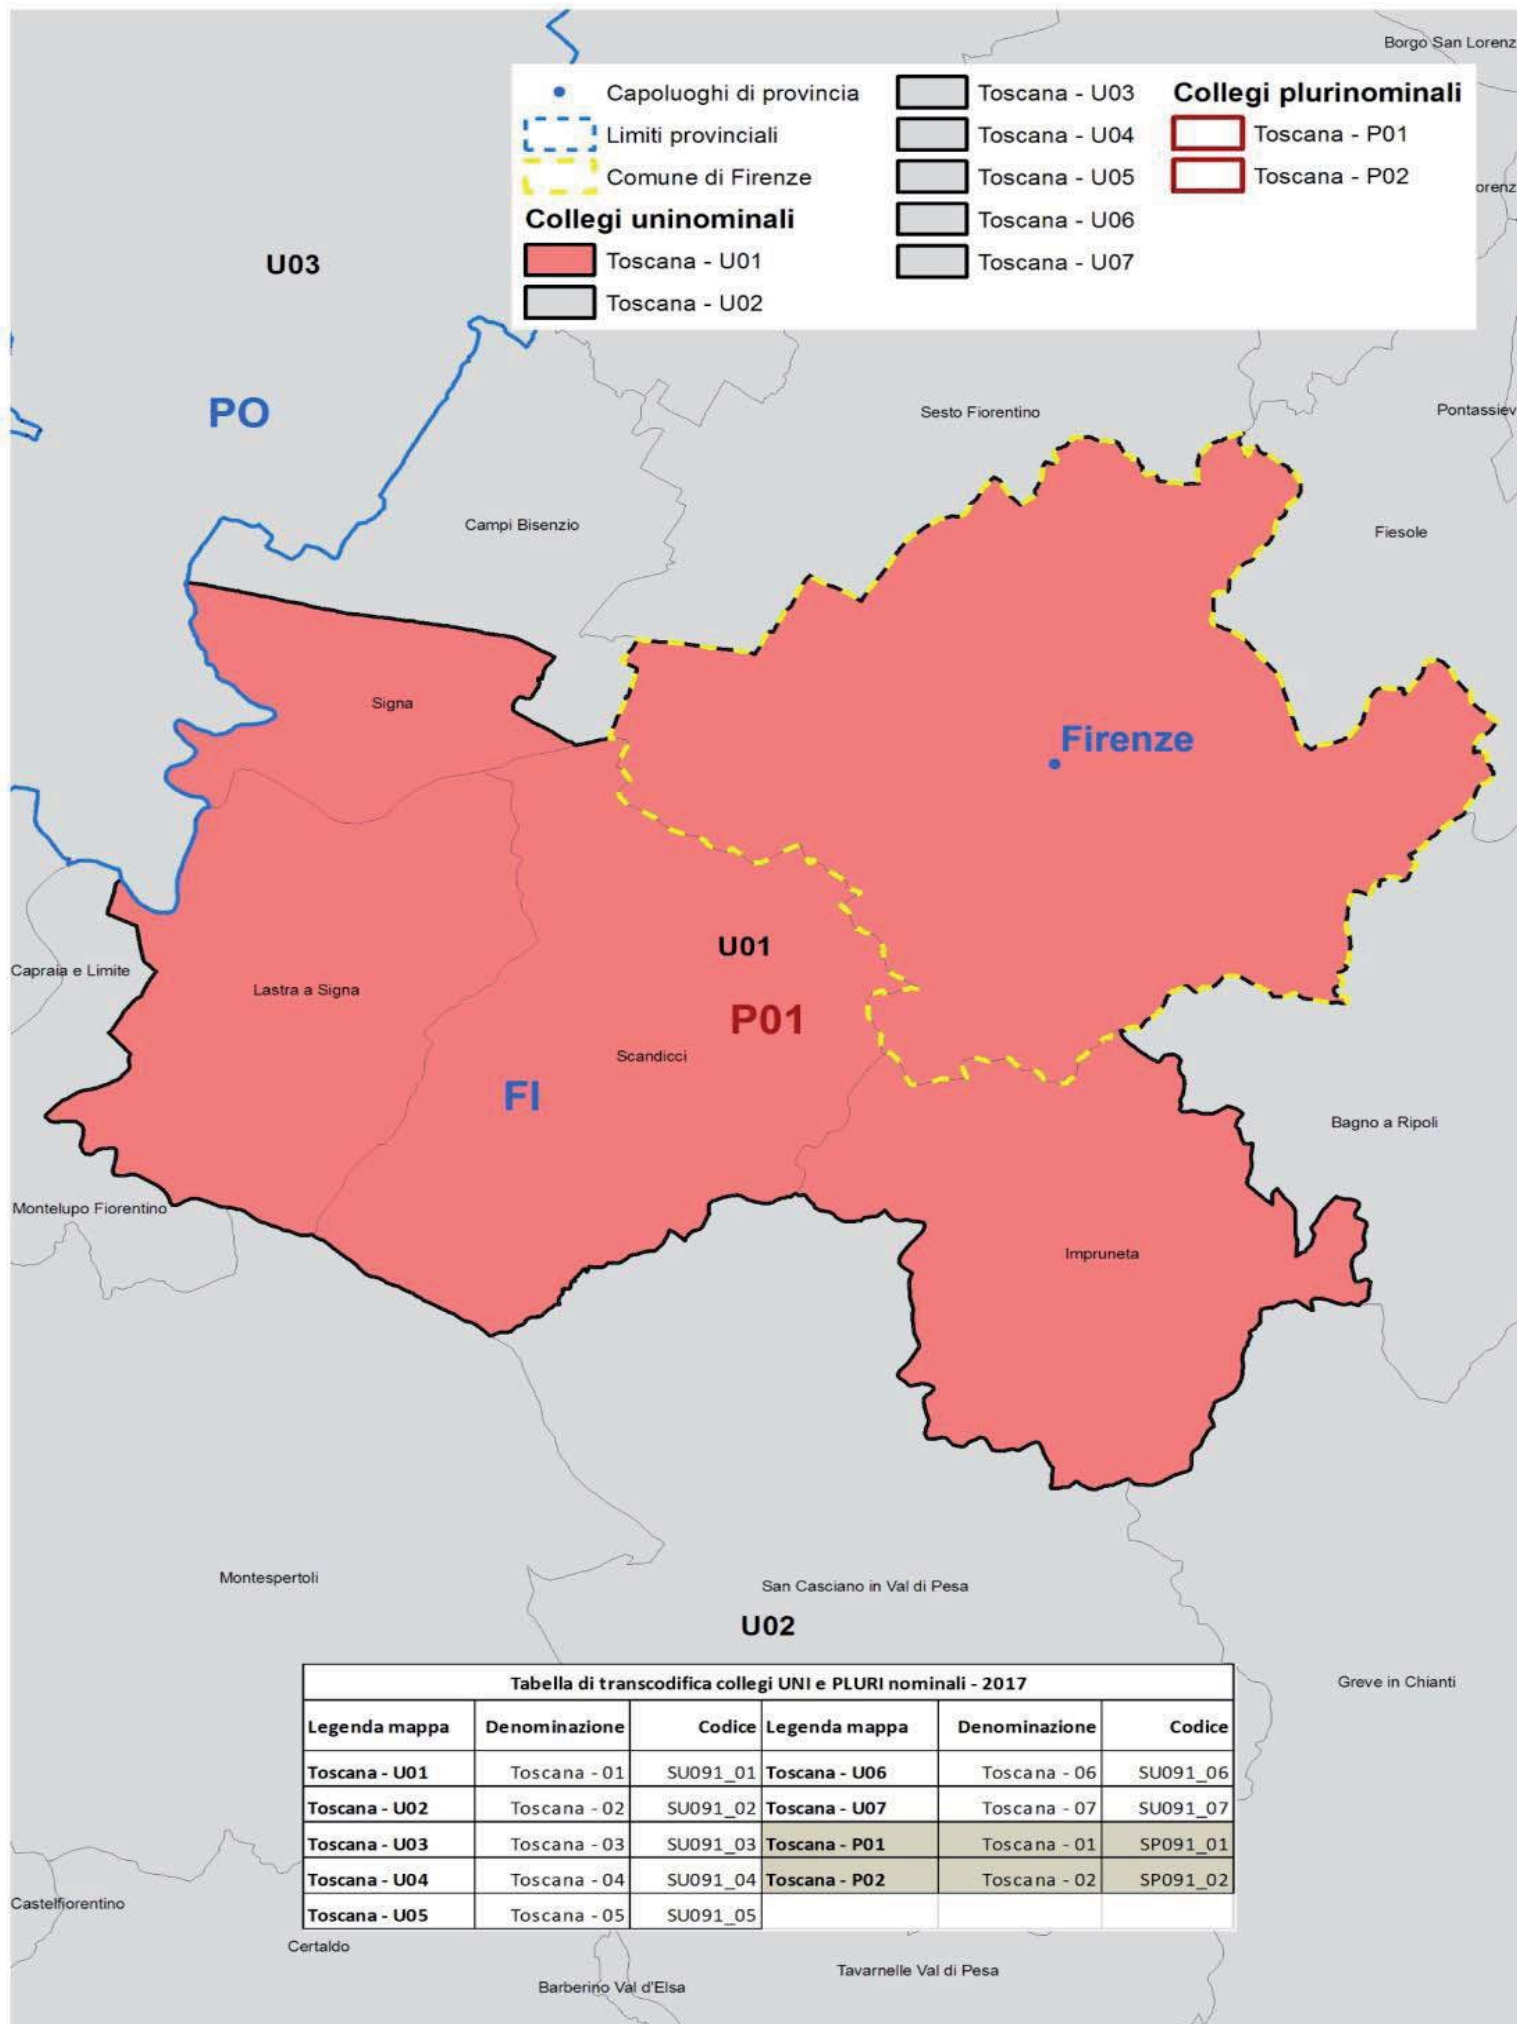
Borgo San Lorenz

Capoluoghi di provincia
Limiti provinciali
Comune di Firenze
Collegi uninominali
Toscana - U01
Toscana - U02
Toscana - U03
Toscana - U04
Toscana - U05
Toscana - U06
Toscana - U07
Collegi plurinominali
Toscana - P01
Toscana - P02

orenz

U03

PO

Sesto Fiorentino

Pontassiev

Campi Bisenzio

Fiesole

Signa

Firenze

U01

Capraia e Limite

Lastra a Signa

P01

Scandicci

FI

Bagno a Ripoli

Montelupo Fiorentino

Impruneta

Montespertoli

San Casciano in Val di Pesa

U02

Greve in Chianti

| Tabella di transcodifica collegi UNI e PLURI nominali - 2017 | | | | | |
|---|---|---|---|---|---|
| Legenda mappa | Denominazione | Codice | Legenda mappa | Denominazione | Codice |
| Toscana - U01 | Toscana - 01 | SU091_01 | Toscana - U06 | Toscana - 06 | SU091_06 |
| Toscana - U02 | Toscana - 02 | SU091_02 | Toscana - U07 | Toscana - 07 | SU091_07 |
| Toscana - U03 | Toscana - 03 | SU091_03 | Toscana - P01 | Toscana - 01 | SP091_01 |
| Toscana - U04 | Toscana - 04 | SU091_04 | Toscana - P02 | Toscana - 02 | SP091_02 |
| Toscana - U05 | Toscana - 05 | SU091_05 | | | |

Castelfiorentino

Certaldo

Tavarnelle Val di Pesa

Barberino Val d'Elsa